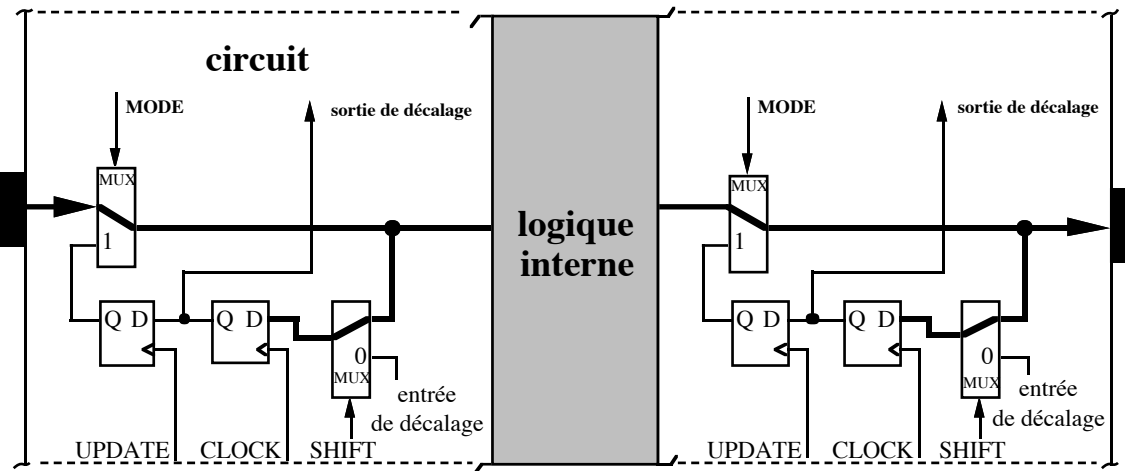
circuit

MODE

sortie de décalage

MUX

1

Q D

Q D

0

MUX

entrée de décalage

UPDATE CLOCK SHIFT

logique interne

MODE

sortie de décalage

MUX

1

Q D

Q D

0

MUX

entrée de décalage

UPDATE CLOCK SHIFT